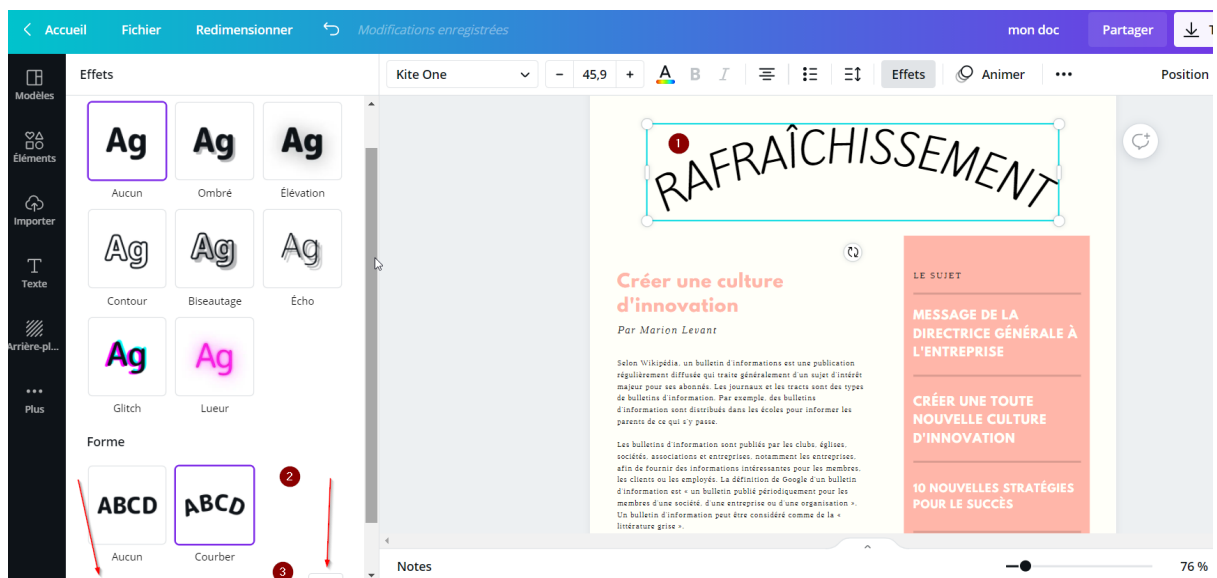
Accueil Fichier Redimensionner Modifications enregistrées mon doc Partager

Modèles
Éléments
Importer
Texte
Arrière-pl...
Plus

Effets

Ag Aucun
Ag Ombré
Ag Élévation
Ag Contour
Ag Biseautage
Ag Écho
Ag Glitch
Ag Lueur

Forme

ABCD Aucun
ABCD Courber

2
3

Kite One − 45,9 + A B I Effets Animer ••• Position

1
RAFRAÎCHISSEMENT

Créer une culture d'innovation

Par Marion Levant

Selon Wikipédia, un bulletin d'informations est une publication régulièrement diffusée qui traite généralement d'un sujet d'intérêt majeur pour ses abonnés. Les journaux et les tracts sont des types de bulletins d'information. Par exemple, des bulletins d'information sont distribués dans les écoles pour informer les parents de ce qui s'y passe.

Les bulletins d'information sont publiés par les clubs, églises, sociétés, associations et entreprises, notamment les entreprises, afin de fournir des informations intéressantes pour les membres, les clients ou les employés. La définition de Google d'un bulletin d'information est « un bulletin publié périodiquement pour les membres d'une société, d'une entreprise ou d'une organisation ». Un bulletin d'information peut être considéré comme de la « littérature grise ».

LE SUJET

MESSAGE DE LA DIRECTRICE GÉNÉRALE À L'ENTREPRISE

CRÉER UNE TOUTE NOUVELLE CULTURE D'INNOVATION

10 NOUVELLES STRATÉGIES POUR LE SUCCÈS

Notes 76 %